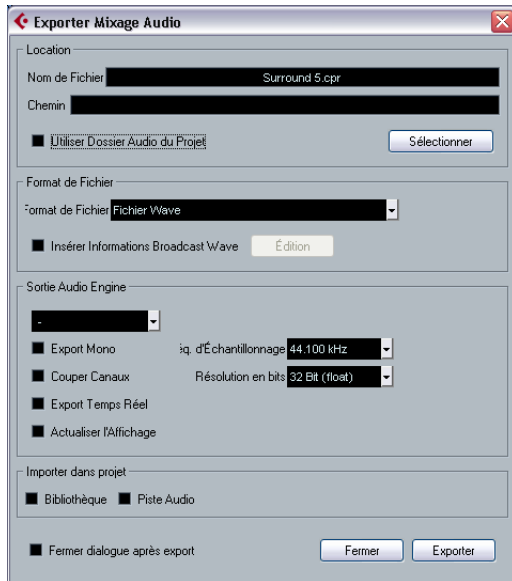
Exporter Mixage Audio

Location

Nom de Fichier Surround 5.cpr

Chemin

Utiliser Dossier Audio du Projet

Sélectionner

Format de Fichier

Format de Fichier Fichier Wave

Insérer Informations Broadcast Wave

Édition

Sortie Audio Engine

-

Export Mono

éq. d'Échantillonnage 44.100 kHz

Couper Canaux

Résolution en bits 32 Bit (float)

Export Temps Réel

Actualiser l'Affichage

Importer dans projet

Bibliothèque

Piste Audio

Fermer dialogue après export

Fermer

Exporter